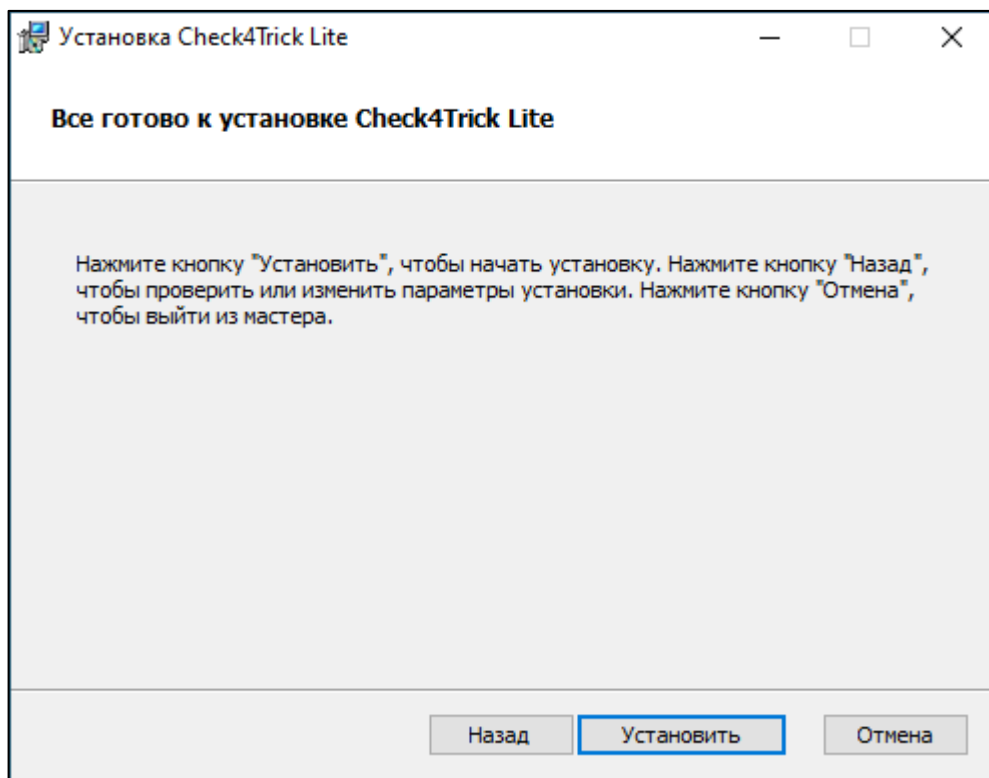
Установка Check4Trick Lite

Все готово к установке Check4Trick Lite

Нажмите кнопку "Установить", чтобы начать установку. Нажмите кнопку "Назад", чтобы проверить или изменить параметры установки. Нажмите кнопку "Отмена", чтобы выйти из мастера.

Назад
Установить
Отмена